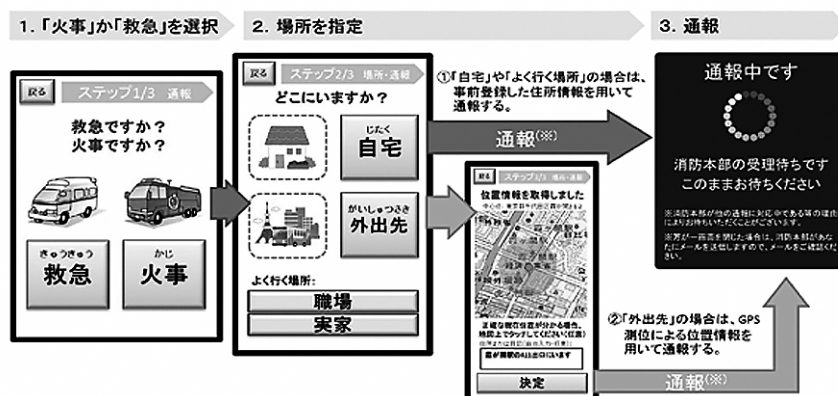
1.「火事」か「救急」を選択

2. 場所を指定

3. 通報

戻る ステップ1/3 通報

救急ですか？
火事ですか？

きゅうきゅう
救急

かじ
火事

戻る ステップ2/3 場所・通報

どこにいますか？

じたく
自宅

がいしゅつさき
外出先

よく行く場所:

職場

実家

①「自宅」や「よく行く場所」の場合は、事前登録した住所情報を用いて通報する。

通報(※)

戻る ステップ3/3 場所・通報

位置情報を取得しました

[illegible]

決定

②「外出先」の場合は、GPS測位による位置情報を用いて通報する。

通報(※)

通報中です

消防本部の受理待ちです
このままお待ちください

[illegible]